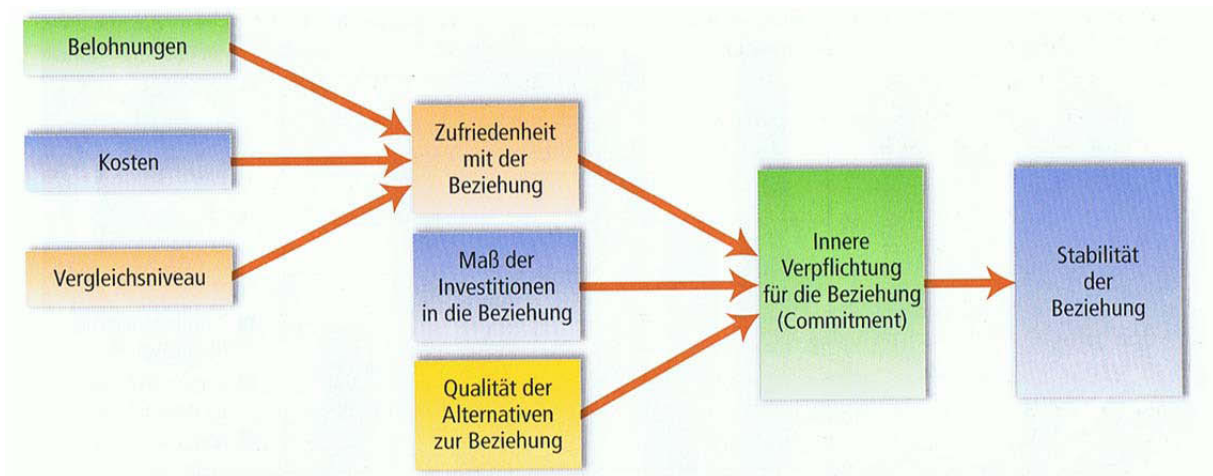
Belohnungen

Kosten

Vergleichsniveau

Zufriedenheit mit der Beziehung

Maß der Investitionen in die Beziehung

Qualität der Alternativen zur Beziehung

Innere Verpflichtung für die Beziehung (Commitment)

Stabilität der Beziehung